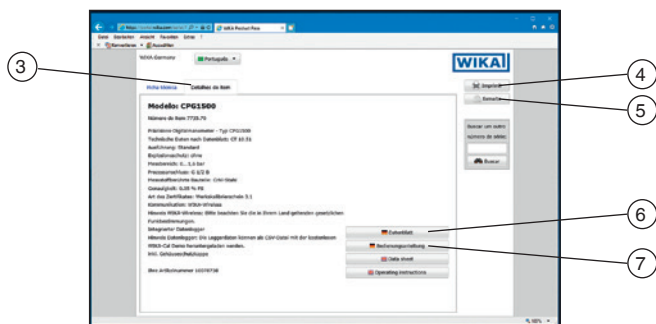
WIKA Product Pass
Datei Bearbeiten Ansicht Favoriten Extras ?
Favoriten Auswählen
WIKA Germany
Português
WIKA
3
Ficha técnica
Detalhes do item
Imprimir
4
Enviar
5
Modelo: CPG1500
Número do item 7728.75
Präzisions-Digitalmanometer - Typ CPG1500
Technische Daten nach Datenblatt: CT 10.51
Ausführung: Standard
Explosionsschutz: ohne
Messbereich: 0...1,6 bar
Prozessanschluss: G 1/2 B
Messstoffberührte Bauteile: CrNi-Stahl
Genauigkeit: 0,05 % FS
Art des Zertifikats: Werkskalibrierschein 3.1
Kommunikation: WIKA-Wireless
Hinweis WIKA-Wireless: Bitte beachten Sie die in Ihrem Land geltenden gesetzlichen Funkbestimmungen.
Integrierter Datenlogger
Hinweis Datenlogger: Die Loggerdaten können als CSV-Datei mit der kostenlosen WIKA-Cal Demo heruntergeladen werden.
inkl. Gehäuseschutzkappe
Ihre Artikelnummer 10378738
Buscar um outro número de série:
Buscar
Datenblatt
6
Rechnungsvorstellung
7
Data sheet
Operating instructions
100%